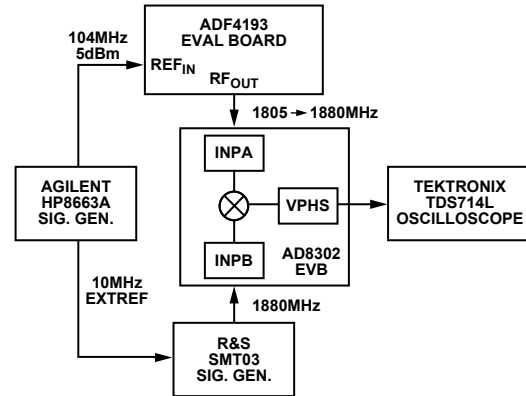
ADF4193
EVAL BOARD

104MHz
5dBm

REF$_{IN}$

RF$_{OUT}$

1805 → 1880MHz

INPA

VPHS

TEKTRONIX
TDS714L
OSCILLOSCOPE

AGILENT
HP8663A
SIG. GEN.

INPB

AD8302
EVB

10MHz
EXTREF

1880MHz

R&S
SMT03
SIG. GEN.